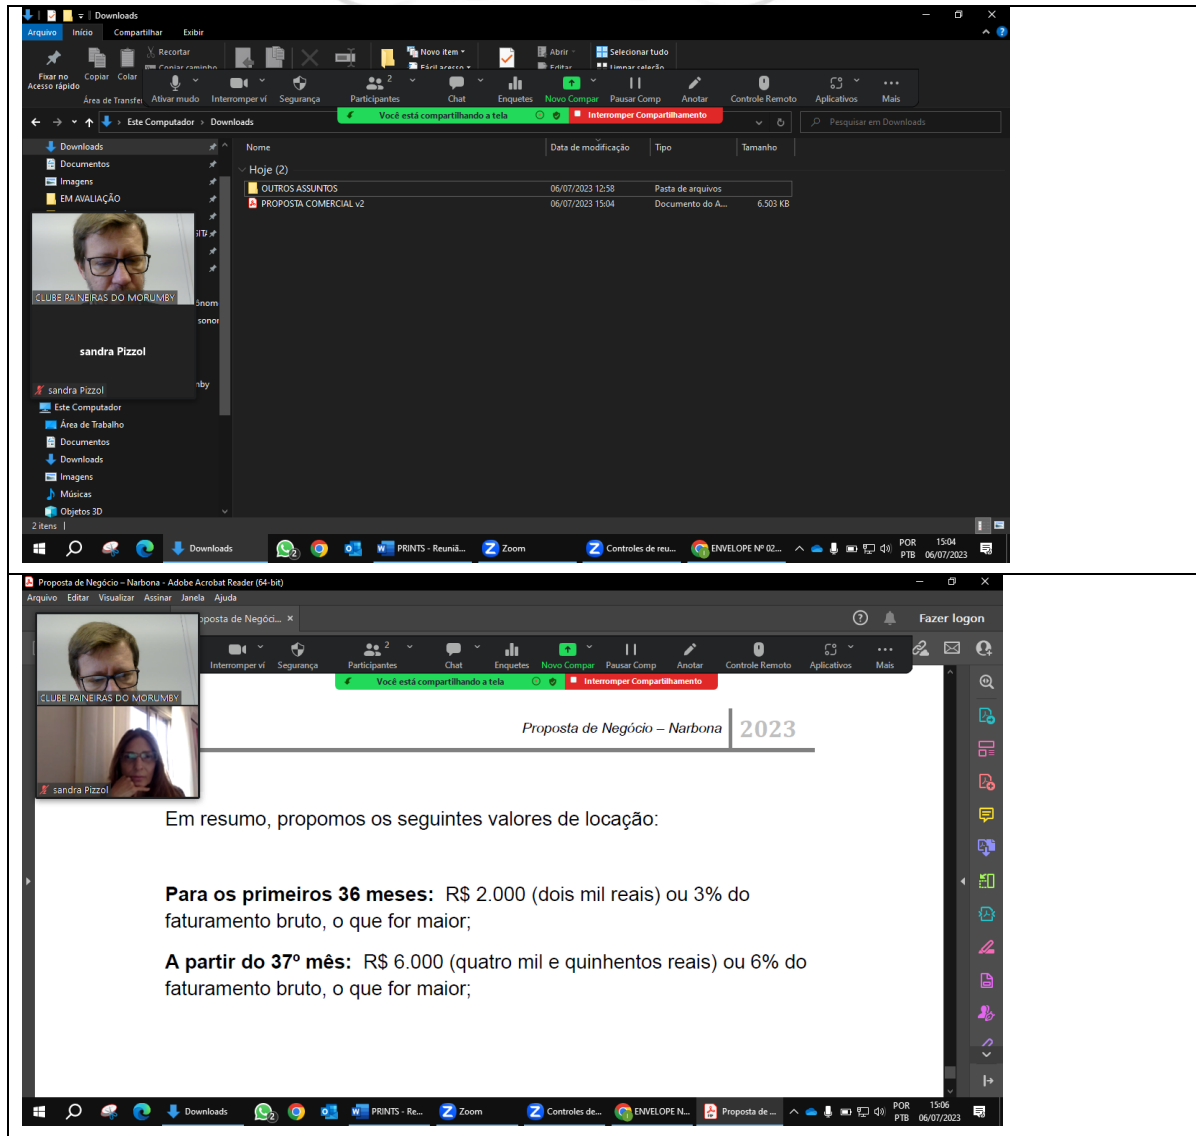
Downloads

Arquivo Início Compartilhar Exibir

Recortar
Copiar caminho
Fixar no Acesso rápido Copiar Colar
Área de Transfe
Novo item
Fácil acesso
Abrir
Editar
Selecionar tudo
Limpar seleção

Ativar mudo Interromper ví Segurança Participantes 2 Chat Enquetes Novo Compar Pausar Comp Anotar Controle Remoto Aplicativos Mais

Você está compartilhando a tela
Interromper Compartilhamento

Este Computador › Downloads
Pesquisar em Downloads

Downloads
Documentos
Imagens
EM AVALIAÇÃO
CLUBE PAINEIRAS DO MORUMBY
sandra Pizzol
sandra Pizzol
Este Computador
Área de Trabalho
Documentos
Downloads
Imagens
Músicas
Objetos 3D
2 itens

| Nome | Data de modificação | Tipo | Tamanho |
|---|---|---|---|
| Hoje (2) | | | |
| OUTROS ASSUNTOS | 06/07/2023 12:58 | Pasta de arquivos | |
| PROPOSTA COMERCIAL v2 | 06/07/2023 15:04 | Documento do A... | 6.503 KB |

Downloads PRINTS - Reuniã... Zoom Controles de reu... ENVELOPE Nº 02... POR PTB 15:04 06/07/2023

Proposta de Negócio – Narbona - Adobe Acrobat Reader (64-bit)
Arquivo Editar Visualizar Assinar Janela Ajuda
oposta de Negóci... ×
Fazer logon

Interromper ví Segurança Participantes 2 Chat Enquetes Novo Compar Pausar Comp Anotar Controle Remoto Aplicativos Mais
Você está compartilhando a tela
Interromper Compartilhamento

CLUBE PAINEIRAS DO MORUMBY
sandra Pizzol

Proposta de Negócio – Narbona 2023

Em resumo, propomos os seguintes valores de locação:

**Para os primeiros 36 meses:** R$ 2.000 (dois mil reais) ou 3% do faturamento bruto, o que for maior;

**A partir do 37º mês:** R$ 6.000 (quatro mil e quinhentos reais) ou 6% do faturamento bruto, o que for maior;

Downloads PRINTS - Re... Zoom Controles de... ENVELOPE N... Proposta de ... POR PTB 15:06 06/07/2023